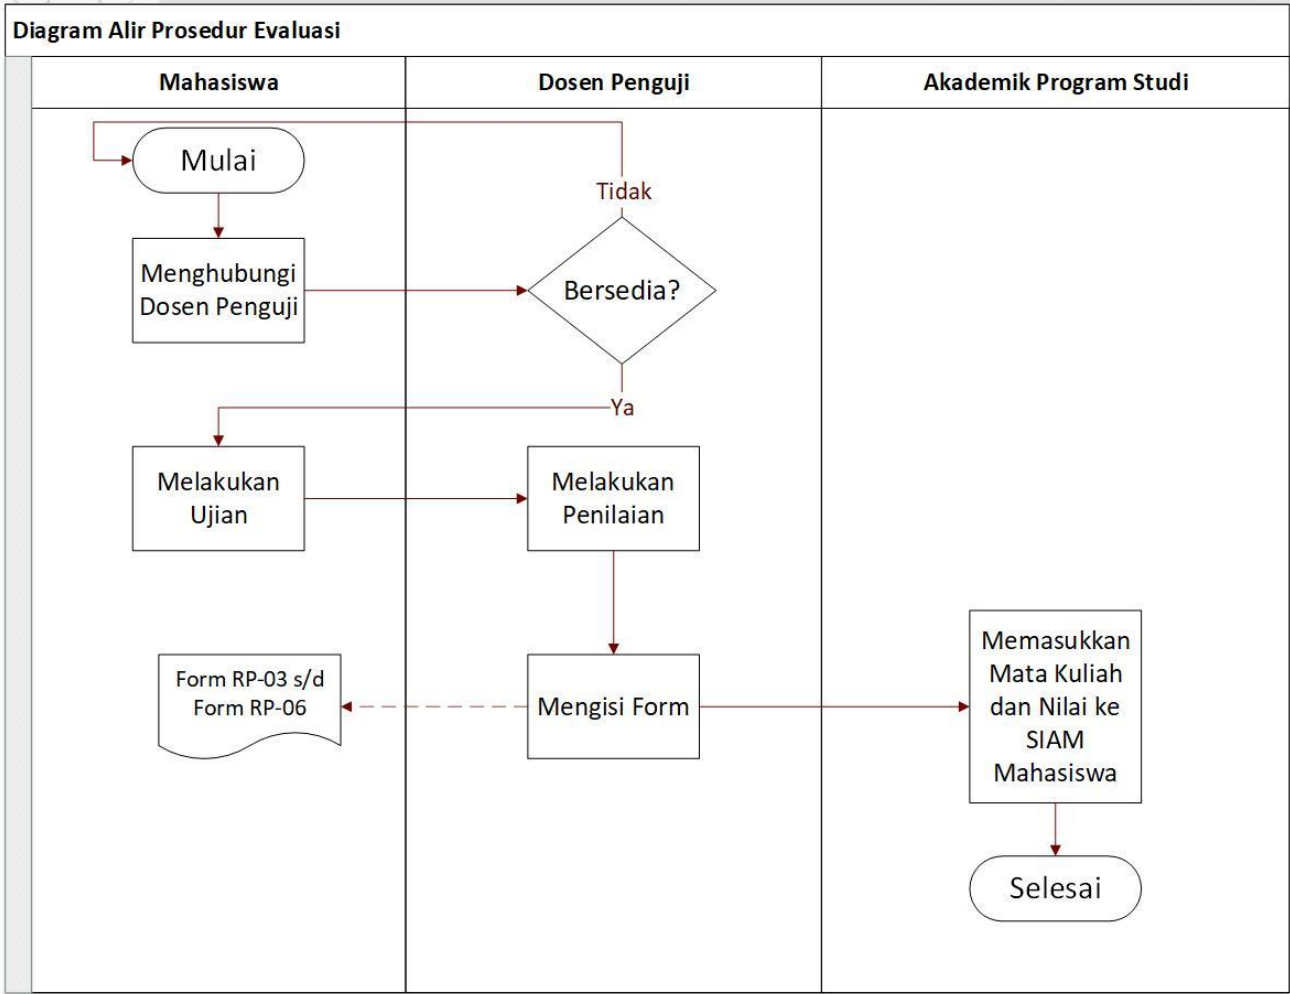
Diagram Alir Prosedur Evaluasi

| Mahasiswa | Dosen Penguji | Akademik Program Studi |
|---|---|---|

Mulai

Tidak

Menghubungi Dosen Penguji

Bersedia?

Ya

Melakukan Ujian

Melakukan Penilaian

Form RP-03 s/d Form RP-06

Mengisi Form

Memasukkan Mata Kuliah dan Nilai ke SIAM Mahasiswa

Selesai